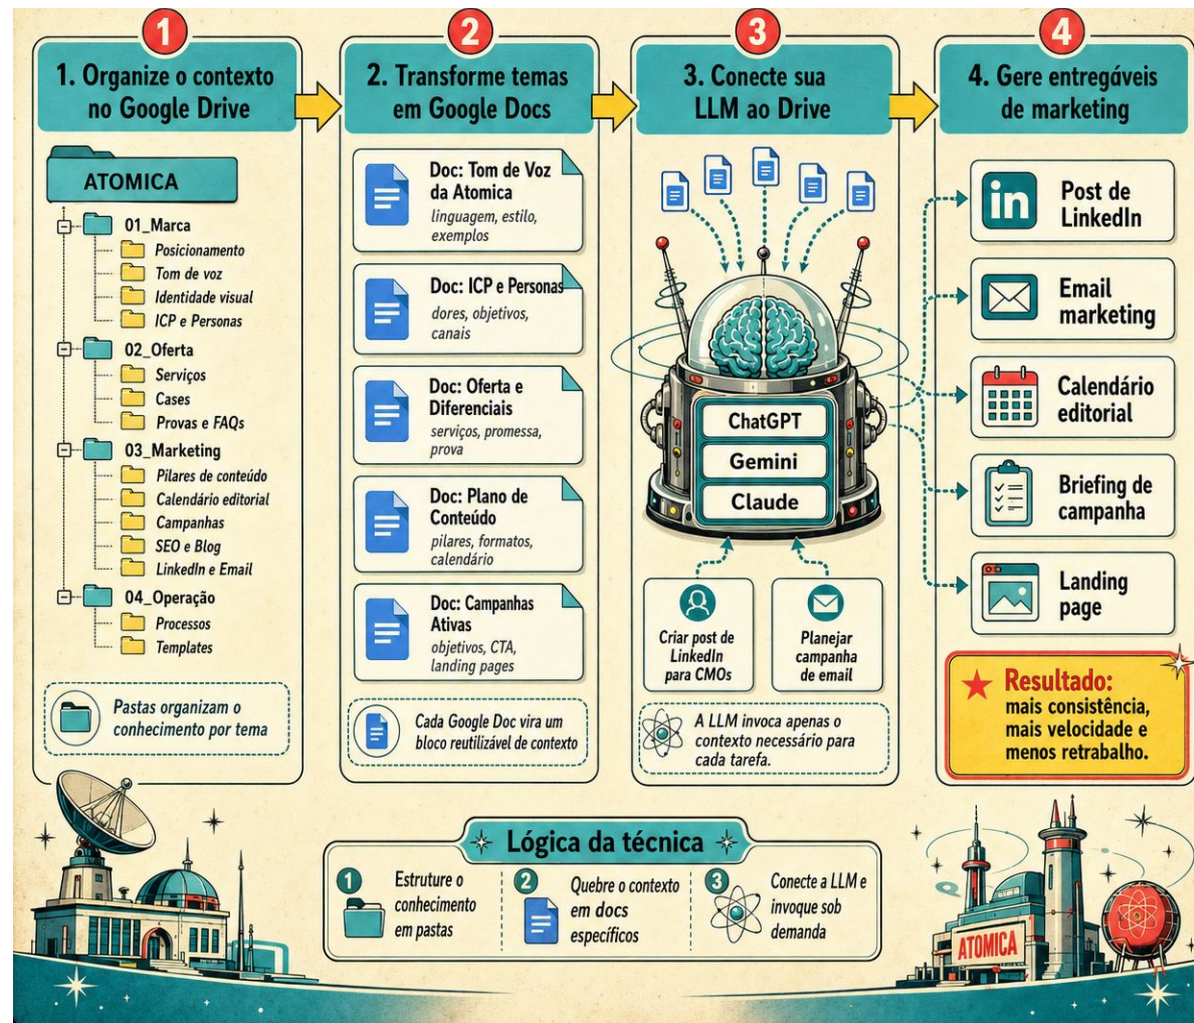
1

1. Organize o contexto no Google Drive

ATOMICA

01_Marca
Posicionamento
Tom de voz
Identidade visual
ICP e Personas

02_Oferta
Serviços
Cases
Provas e FAQs

03_Marketing
Pilares de conteúdo
Calendário editorial
Campanhas
SEO e Blog
LinkedIn e Email

04_Operação
Processos
Templates

Pastas organizam o conhecimento por tema

2

2. Transforme temas em Google Docs

Doc: Tom de Voz da Atomica
linguagem, estilo, exemplos

Doc: ICP e Personas
dores, objetivos, canais

Doc: Oferta e Diferenciais
serviços, promessa, prova

Doc: Plano de Conteúdo
pilares, formatos, calendário

Doc: Campanhas Ativas
objetivos, CTA, landing pages

Cada Google Doc vira um bloco reutilizável de contexto

3

3. Conecte sua LLM ao Drive

ChatGPT
Gemini
Claude

Criar post de LinkedIn para CMOs

Planejar campanha de email

A LLM invoca apenas o contexto necessário para cada tarefa.

4

4. Gere entregáveis de marketing

in
Post de LinkedIn

Email marketing

Calendário editorial

Briefing de campanha

Landing page

Resultado:
mais consistência, mais velocidade e menos retrabalho.

Lógica da técnica

1 Estruture o conhecimento em pastas

2 Quebre o contexto em docs específicos

3 Conecte a LLM e invoque sob demanda

ATOMICA